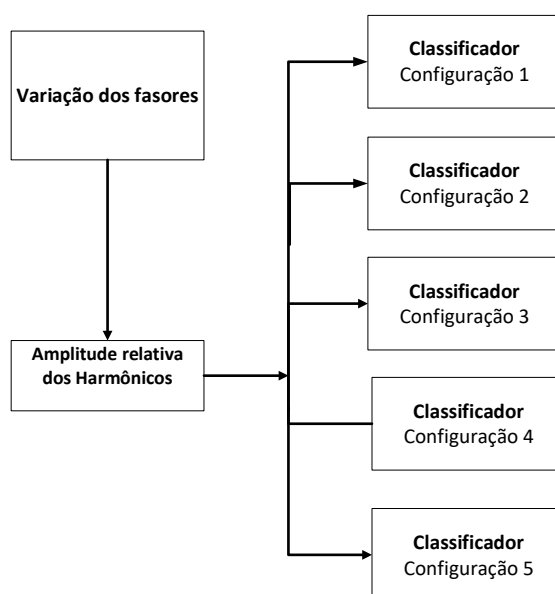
Variação dos fasores

Amplitude relativa dos Harmônicos

Classificador
Configuração 1

Classificador
Configuração 2

Classificador
Configuração 3

Classificador
Configuração 4

Classificador
Configuração 5